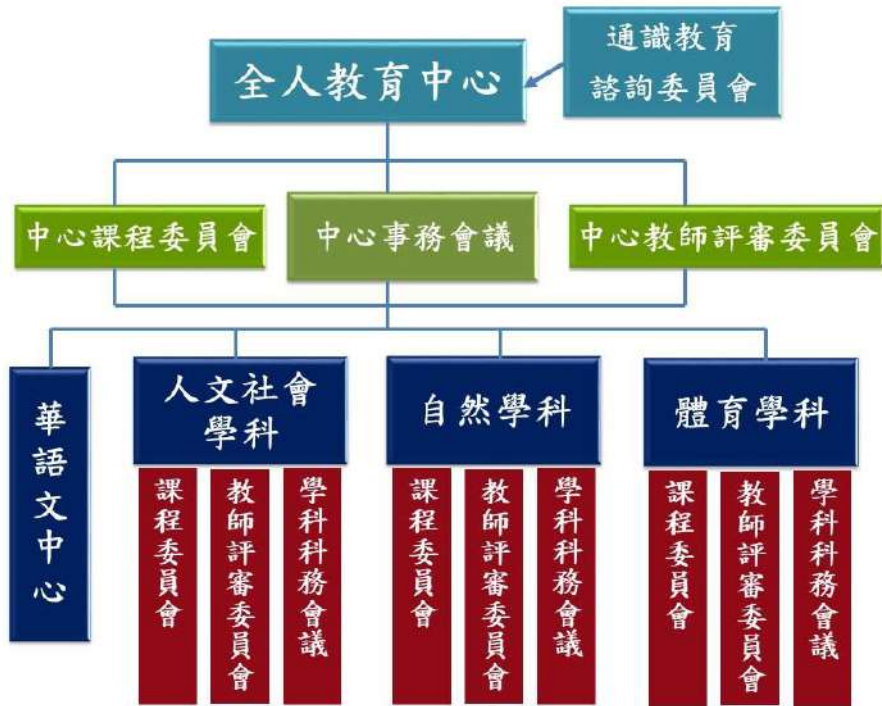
全人教育中心

通識教育諮詢委員會

中心課程委員會

中心事務會議

中心教師評審委員會

華語文中心

人文社會學科

課程委員會

教師評審委員會

學科科務會議

自然學科

課程委員會

教師評審委員會

學科科務會議

體育學科

課程委員會

教師評審委員會

學科科務會議